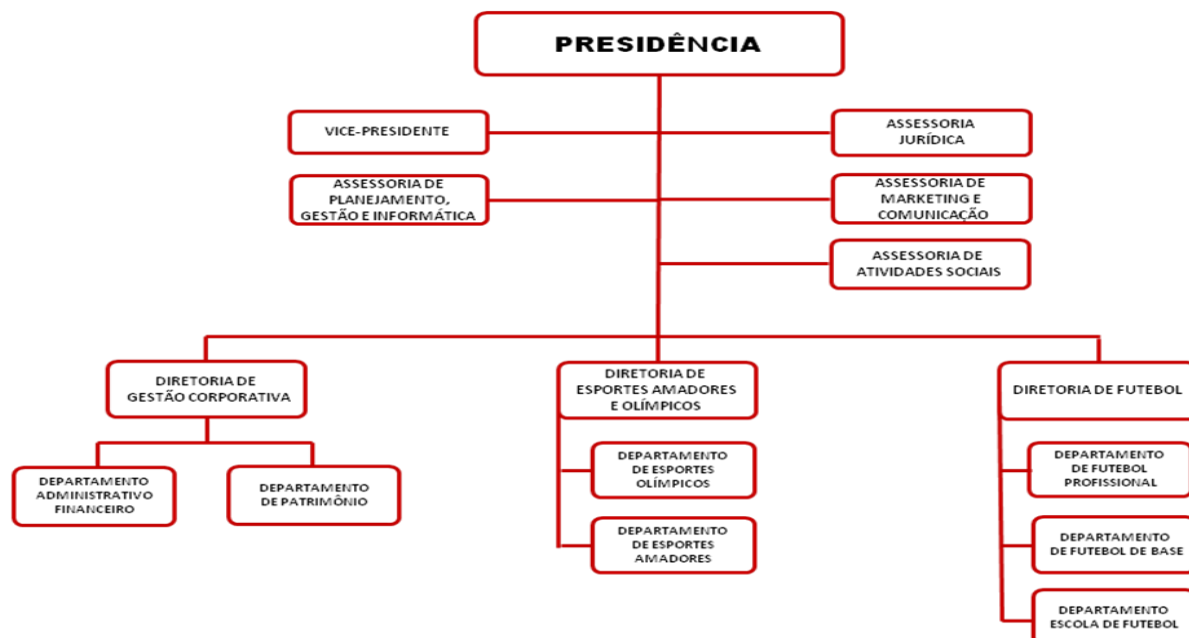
PRESIDÊNCIA

VICE-PRESIDENTE

ASSESSORIA JURÍDICA

ASSESSORIA DE PLANEJAMENTO, GESTÃO E INFORMÁTICA

ASSESSORIA DE MARKETING E COMUNICAÇÃO

ASSESSORIA DE ATIVIDADES SOCIAIS

DIRETORIA DE GESTÃO CORPORATIVA

DEPARTAMENTO ADMINISTRATIVO FINANCEIRO

DEPARTAMENTO DE PATRIMÔNIO

DIRETORIA DE ESPORTES AMADORES E OLÍMPICOS

DEPARTAMENTO DE ESPORTES OLÍMPICOS

DEPARTAMENTO DE ESPORTES AMADORES

DIRETORIA DE FUTEBOL

DEPARTAMENTO DE FUTEBOL PROFISSIONAL

DEPARTAMENTO DE FUTEBOL DE BASE

DEPARTAMENTO ESCOLA DE FUTEBOL